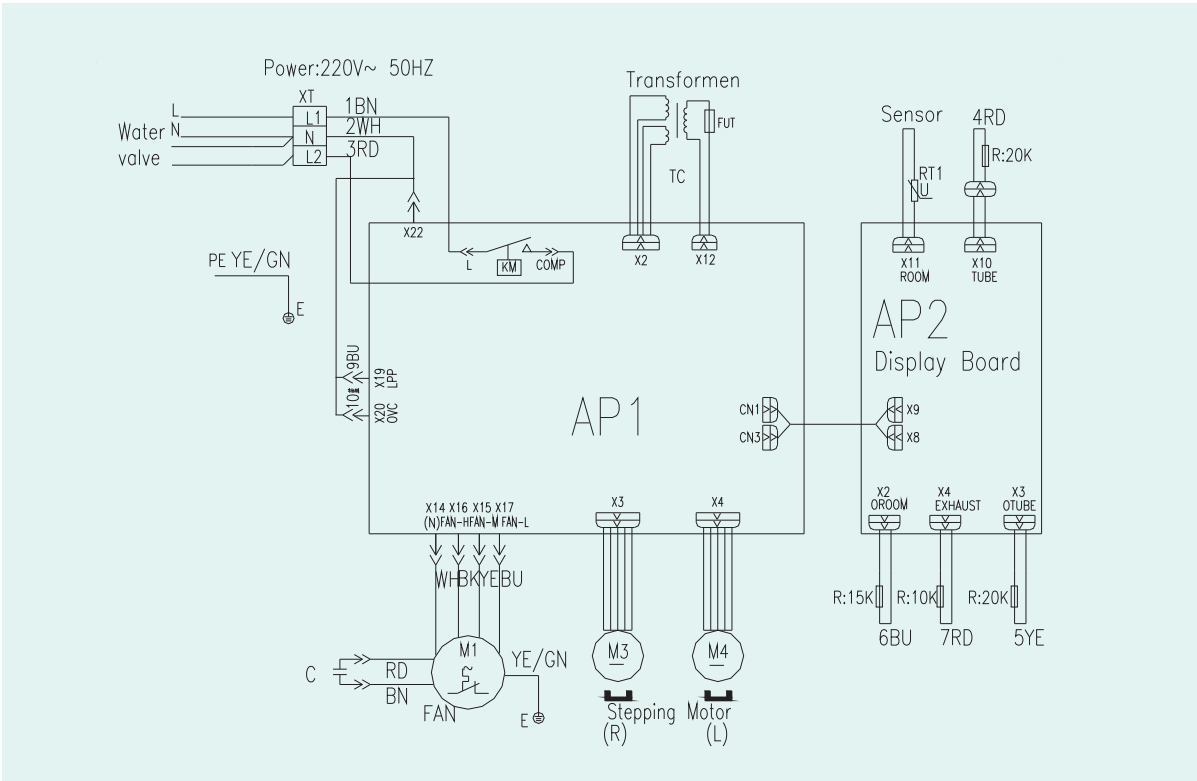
Power:220V~ 50HZ

XT
L
Water N
valve
L1
N
L2
1BN
2WH
3RD

Transformen
FUT
TC

Sensor
4RD
R:20K
RT1

X22
L
KM
COMP
X2
X12

X11
ROOM
X10
TUBE

PE YE/GN
E

AP2
Display Board

9BU
X19
LPP
10
X20
OVC

AP1

CN1
CN3
X9
X8

X14 X16 X15 X17
(N)FAN-HFAN-M FAN-L
X3
X4

X2
OROOM
X4
EXHAUST
X3
OTUBE

WHBKYEBU

R:15K
R:10K
R:20K
6BU
7RD
5YE

C
RD
BN
M1
FAN
YE/GN
E

M3
M4
Stepping Motor
(R)
(L)